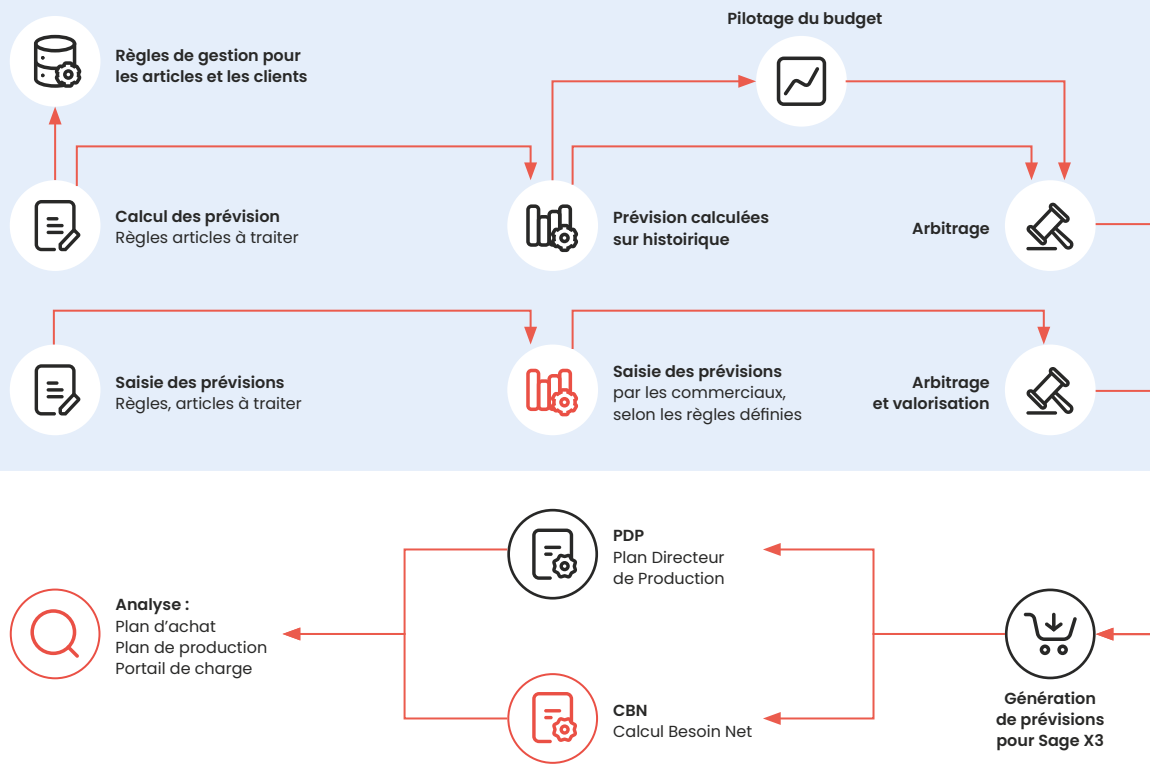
Pilotage du budget

Règles de gestion pour les articles et les clients

Calcul des prévision
Règles articles à traiter

Prévision calculées sur histoirique

Arbitrage

Saisie des prévisions
Règles, articles à traiter

Saisie des prévisions
par les commerciaux, selon les règles définies

Arbitrage et valorisation

PDP
Plan Directeur de Production

Analyse :
Plan d'achat
Plan de production
Portail de charge

CBN
Calcul Besoin Net

Génération de prévisions pour Sage X3